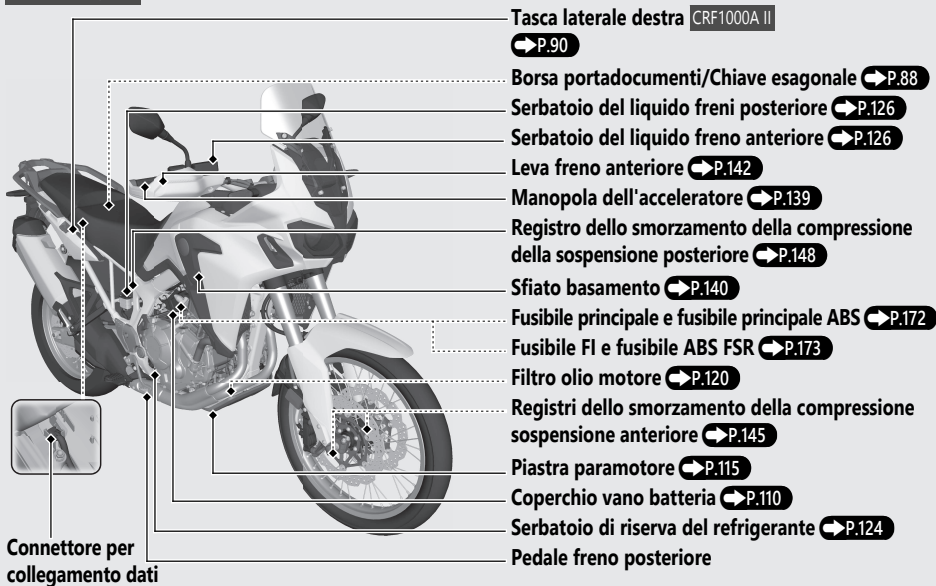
Tasca laterale destra CRF1000A II P.90

Borsa portadocumenti/Chiave esagonale P.88

Serbatoio del liquido freni posteriore P.126

Serbatoio del liquido freno anteriore P.126

Leva freno anteriore P.142

Manopola dell'acceleratore P.139

Registro dello smorzamento della compressione della sospensione posteriore P.148

Sfiato basamento P.140

Fusibile principale e fusibile principale ABS P.172

Fusibile FI e fusibile ABS FSR P.173

Filtro olio motore P.120

Registri dello smorzamento della compressione sospensione anteriore P.145

Piastra paramotore P.115

Coperchio vano batteria P.110

Serbatoio di riserva del refrigerante P.124

Pedale freno posteriore

Connettore per collegamento dati